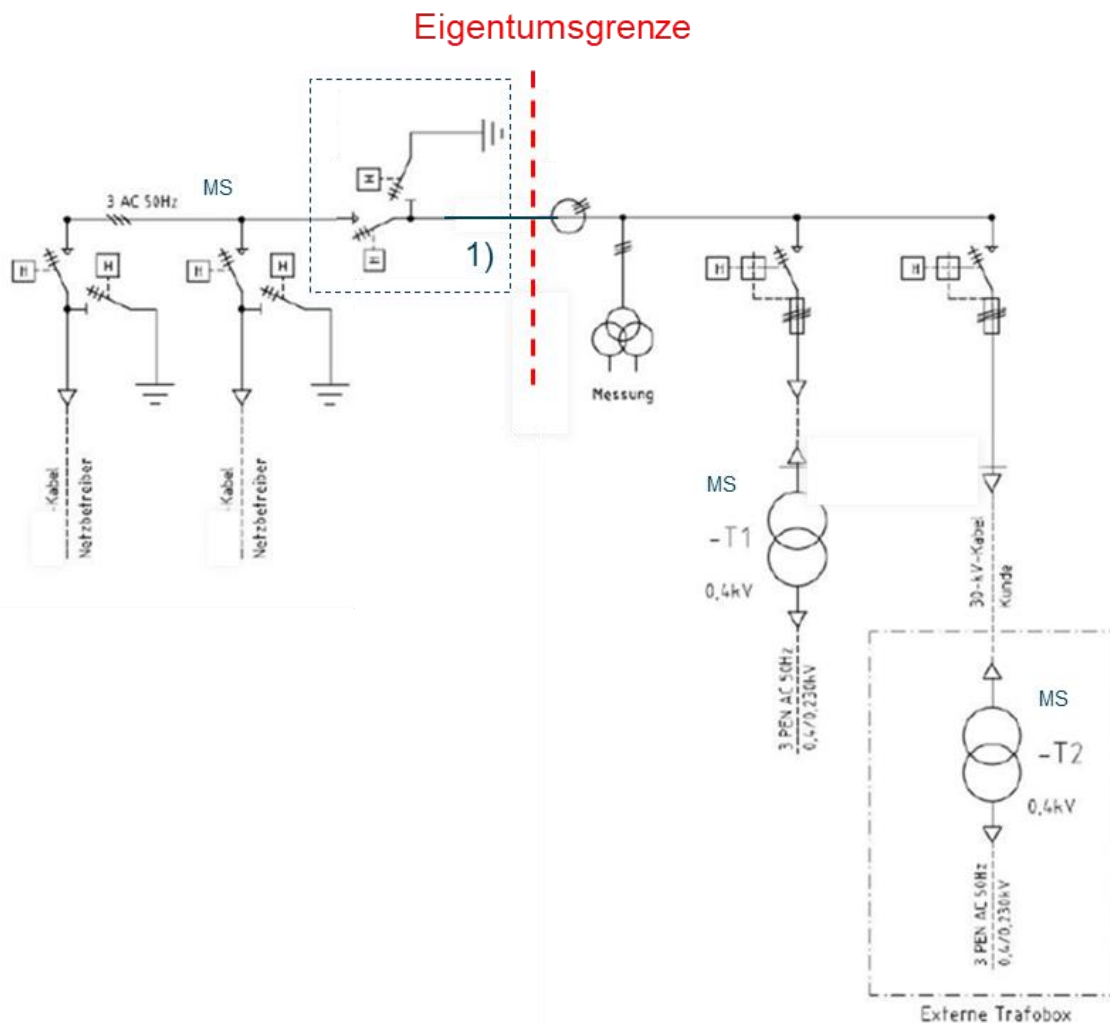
Eigentumsgrenze

3 AC 50Hz

MS

1)

-Kabel
Netzbetreiber

-Kabel
Netzbetreiber

Messung

MS

-T1

0,4kV

3 PEN AC 50Hz
0,4/0,230kV

30-kV-Kabel
Kunde

MS

-T2

0,4kV

3 PEN AC 50Hz
0,4/0,230kV

Externe Trafobox